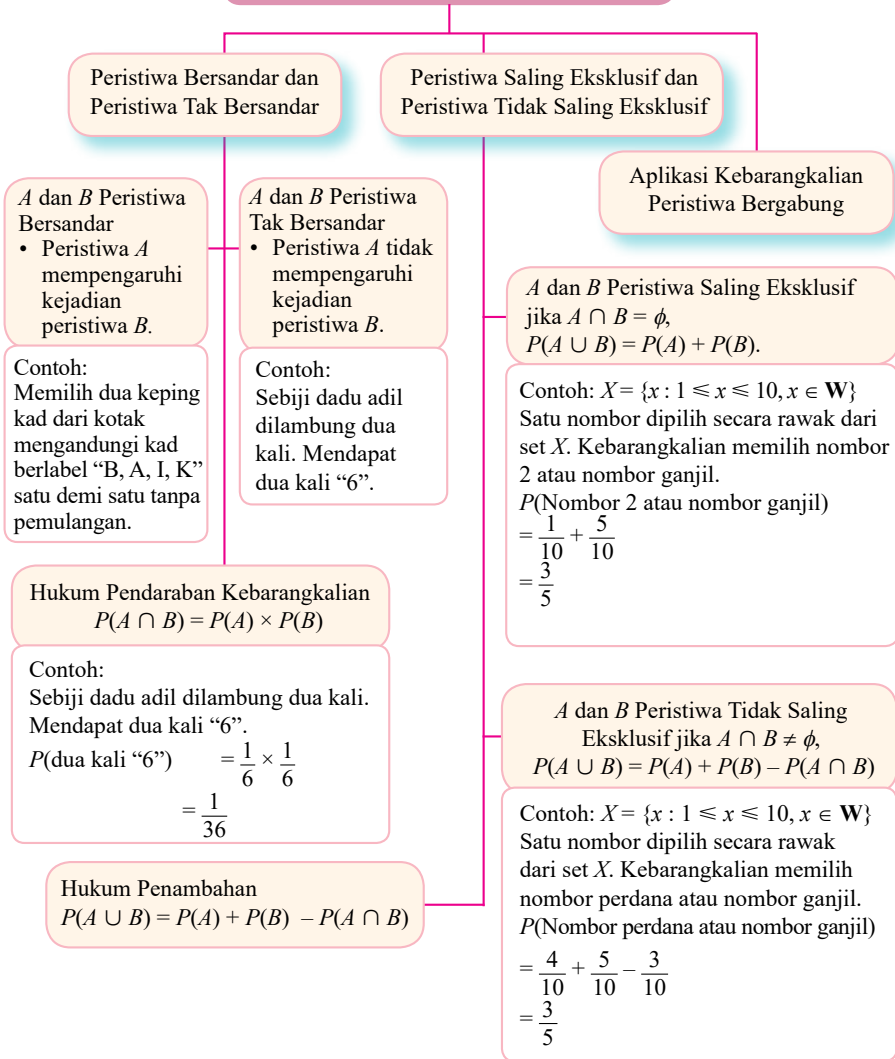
Peristiwa Bersandar dan Peristiwa Tak Bersandar

Peristiwa Saling Eksklusif dan Peristiwa Tidak Saling Eksklusif

Aplikasi Kebarangkalian Peristiwa Bergabung

$A$ dan $B$ Peristiwa Bersandar
• Peristiwa $A$ mempengaruhi kejadian peristiwa $B$.

Contoh:
Memilih dua keping kad dari kotak mengandungi kad berlabel "B, A, I, K" satu demi satu tanpa pemulangan.

$A$ dan $B$ Peristiwa Tak Bersandar
• Peristiwa $A$ tidak mempengaruhi kejadian peristiwa $B$.

Contoh:
Sebiji dadu adil dilambung dua kali. Mendapat dua kali "6".

$A$ dan $B$ Peristiwa Saling Eksklusif jika $A \cap B = \phi$,
$P(A \cup B) = P(A) + P(B)$.

Contoh: $X = \{x : 1 \leqslant x \leqslant 10, x \in \mathbf{W}\}$
Satu nombor dipilih secara rawak dari set $X$. Kebarangkalian memilih nombor 2 atau nombor ganjil.
$P$(Nombor 2 atau nombor ganjil)
$= \frac{1}{10} + \frac{5}{10}$
$= \frac{3}{5}$

Hukum Pendaraban Kebarangkalian
$P(A \cap B) = P(A) \times P(B)$

Contoh:
Sebiji dadu adil dilambung dua kali. Mendapat dua kali "6".
$P$(dua kali "6") $= \frac{1}{6} \times \frac{1}{6}$
$= \frac{1}{36}$

$A$ dan $B$ Peristiwa Tidak Saling Eksklusif jika $A \cap B \neq \phi$,
$P(A \cup B) = P(A) + P(B) - P(A \cap B)$

Contoh: $X = \{x : 1 \leqslant x \leqslant 10, x \in \mathbf{W}\}$
Satu nombor dipilih secara rawak dari set $X$. Kebarangkalian memilih nombor perdana atau nombor ganjil.
$P$(Nombor perdana atau nombor ganjil)
$= \frac{4}{10} + \frac{5}{10} - \frac{3}{10}$
$= \frac{3}{5}$

Hukum Penambahan
$P(A \cup B) = P(A) + P(B) - P(A \cap B)$